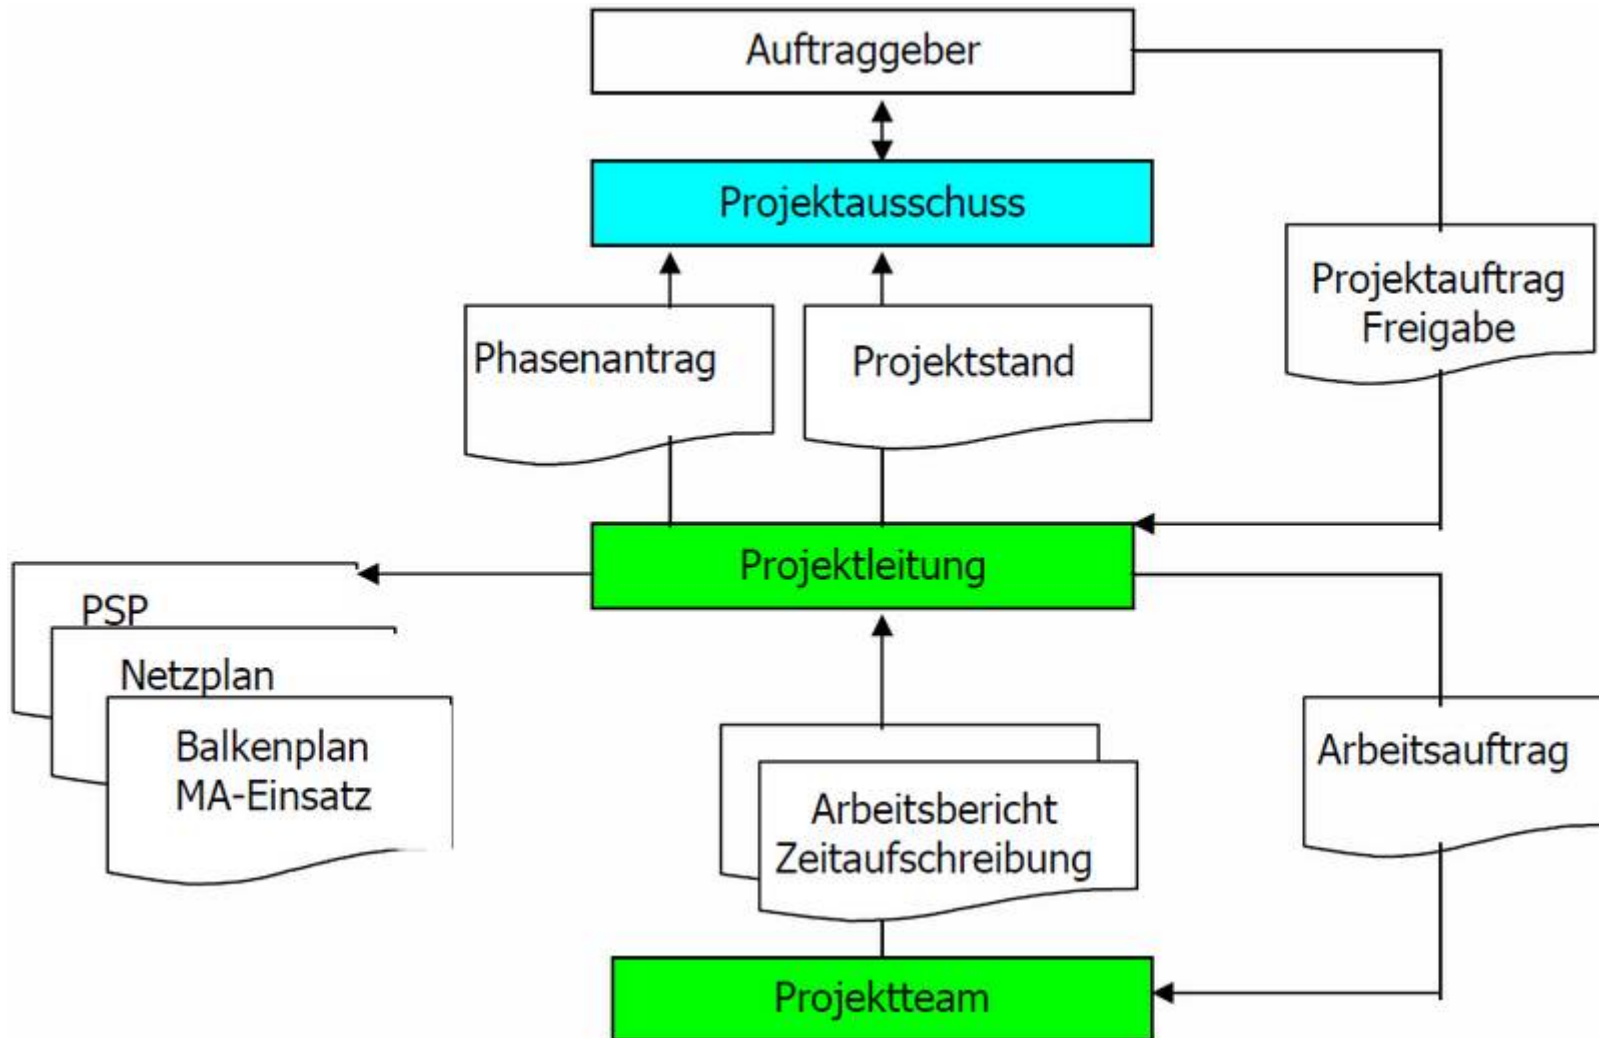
Auftraggeber

Projektausschuss

Phasenantrag

Projektstand

Projektauftrag
Freigabe

Projektleitung

PSP

Netzplan

Balkenplan
MA-Einsatz

Arbeitsbericht
Zeitaufschreibung

Arbeitsauftrag

Projektteam